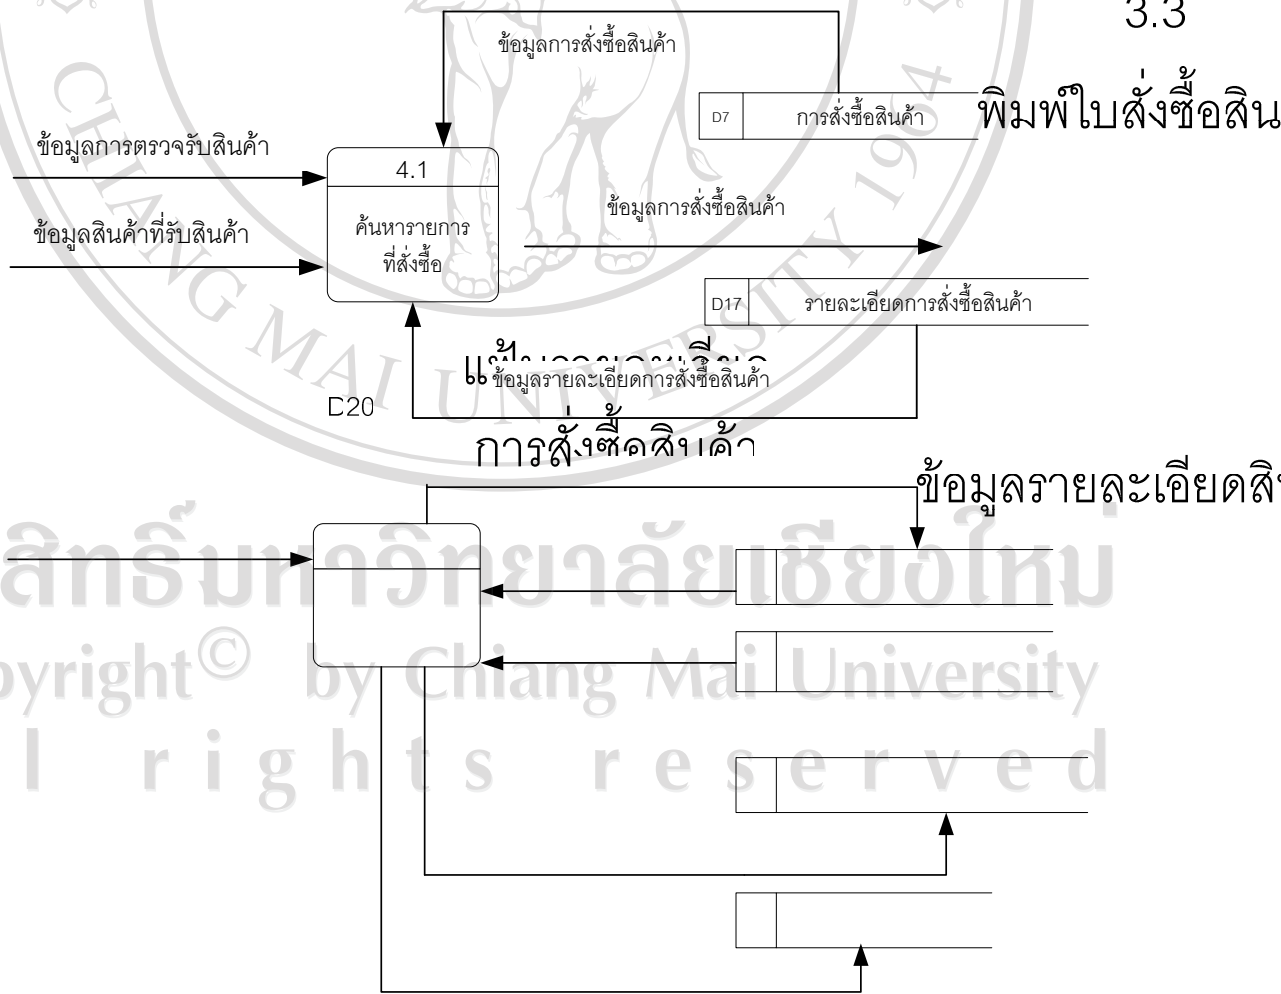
3.3

ข้อมูลการสั่งซื้อสินค้า

D7 การสั่งซื้อสินค้า

พิมพ์ใบสั่งซื้อสิน

ข้อมูลการตรวจรับสินค้า

4.1

ค้นหารายการที่สั่งซื้อ

ข้อมูลการสั่งซื้อสินค้า

ข้อมูลสินค้าที่รับสินค้า

D17 รายละเอียดการสั่งซื้อสินค้า

แฟ้มรายละเอียด

ข้อมูลรายละเอียดการสั่งซื้อสินค้า

D20

การสั่งซื้อสินค้า

ข้อมูลรายละเอียดสิน

ลิขสิทธิ์มหาวิทยาลัยเชียงใหม่
Copyright© by Chiang Mai University
All rights reserved